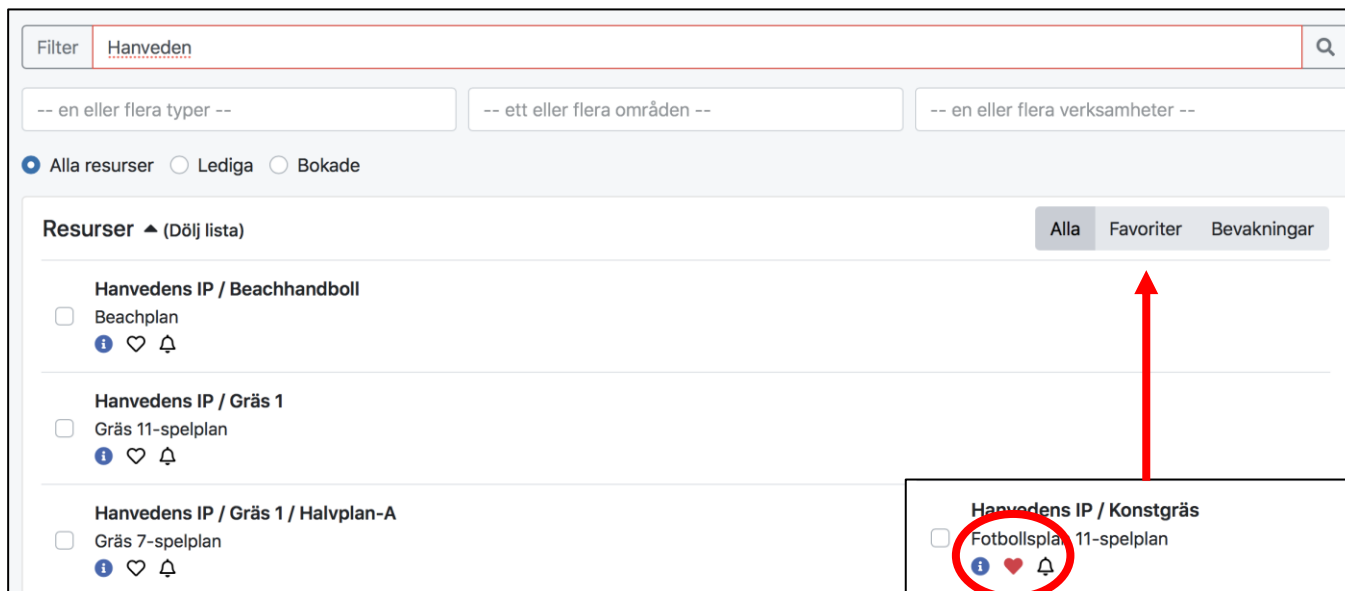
Filter Hanveden

-- en eller flera typer --

-- ett eller flera områden --

-- en eller flera verksamheter --

Alla resurser Lediga Bokade

Resurser (Dölj lista)

Alla Favoriter Bevakningar

Hanvedens IP / Beachhandboll
Beachplan

Hanvedens IP / Gräs 1
Gräs 11-spelplan

Hanvedens IP / Gräs 1 / Halvplan-A
Gräs 7-spelplan

Hanvedens IP / Konstgräs
Fotbollsplan 11-spelplan